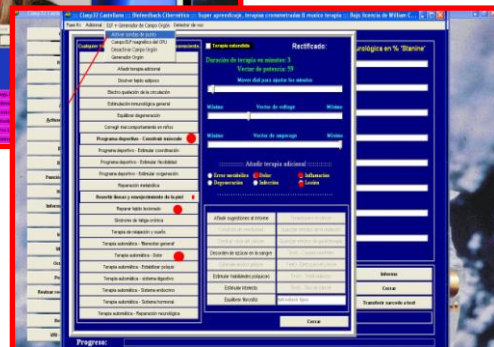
Clasy33 Castellano | Refeedback Cibernético :: Super aprendizaje, terapias cronometradas & música terapia :: Bajo licencia de William C.

Paso Ini. Adicional EXT + Generador de Campo Orgón Detector de voz

Activar sondas de pulso
Campo EXT magnético del CPU
Desactivar Campo Orgón
Generador Orgón

Evaluación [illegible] rejuvenecimiento

Añadir terapia adicional
Disolver hábito adjunto
Electro giulación de la circulación
Estimulación inmunológica general
Equilibrar degeneración
Corregir mal comportamiento en reflujo
Programa deportivo - Construir músculo
Programa deportivo - Estimular coordinación
Programa deportivo - Estimular flexibilidad
Programa deportivo - Estimular oxigenación
Reparación metabólica
Reverdir daños y envejecimiento de la piel
Reparar tejido lesionado
Síndrome de fatiga crónica
Terapia de relajación y sueño
Terapia automática - 'Bienestar general'
Terapia automática - Dolor
Terapia automática - Estabilizar psique
Terapia automática - sistema digestivo
Terapia automática - Sistema endocrino
Terapia automática - Sistema hormonal
Terapia automática - Reparación neurológica

Terapia extendida

Rectificado:

Duración de terapia en minutos: 3
Vector de potencia: 59

Mover del paso ajuste los minutos

Mínimo Vector de voltaje Máximo

Mínimo Vector de amperaje Máximo

Añadir terapia adicional
Error metabólico
Dolor
Inflamación
Degeneración
Infección
Lesión

Añadir sugerencias al informe
Estimular habilidades psíquicas
Estimular Intuición
Equilibrar Benedito

Cerrar

urológica en % "Stanine"

Informe
Cerrar
Transferir sucesos a text

Progreso: